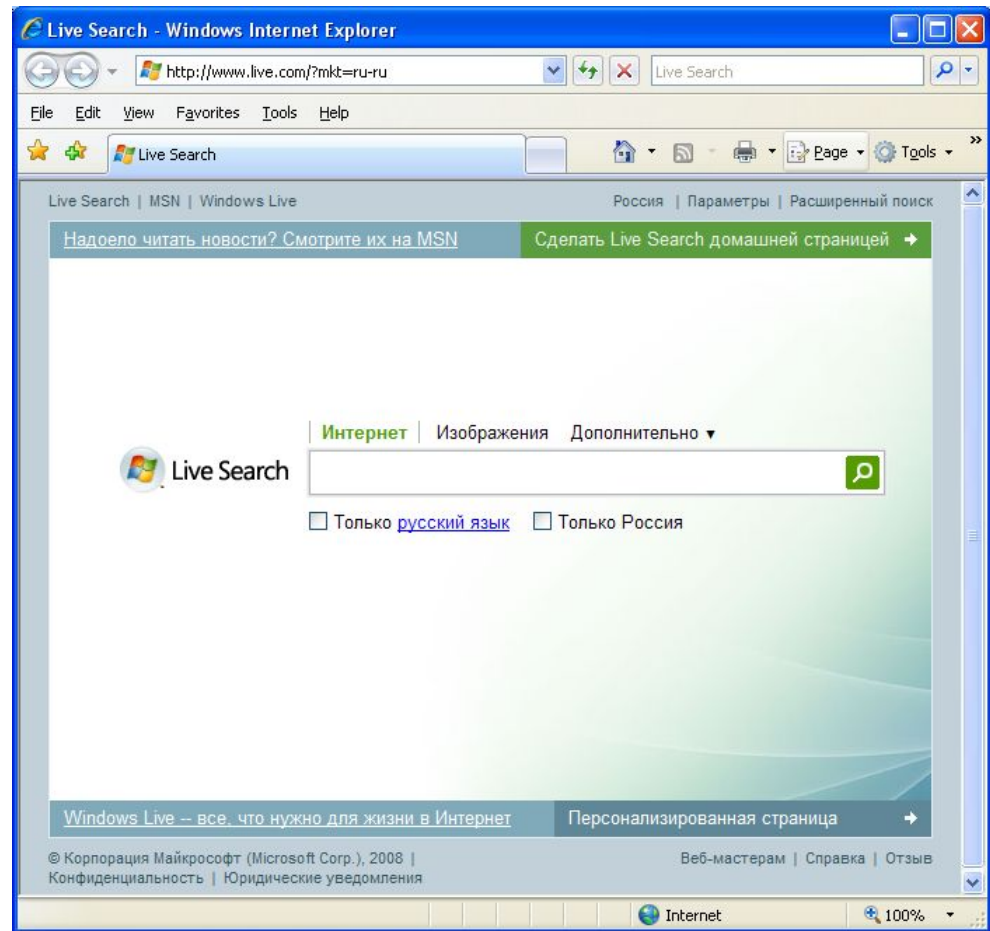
Live Search - Windows Internet Explorer

http://www.live.com/?mkt=ru-ru

Live Search

File Edit View Favorites Tools Help

Live Search

Page Tools

Live Search | MSN | Windows Live

Россия | Параметры | Расширенный поиск

Надоело читать новости? Смотрите их на MSN

Сделать Live Search домашней страницей

Интернет | Изображения Дополнительно

Live Search

Только русский язык Только Россия

Windows Live -- все, что нужно для жизни в Интернет

Персонализированная страница

© Корпорация Майкрософт (Microsoft Corp.), 2008 | Конфиденциальность | Юридические уведомления

Веб-мастерам | Справка | Отзыв

Internet

100%